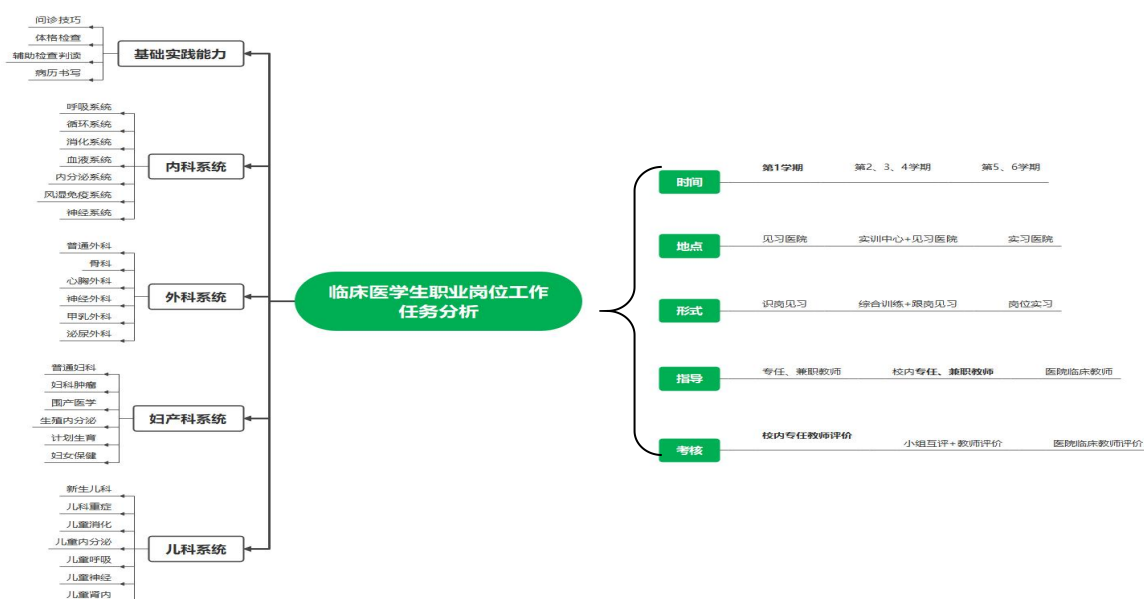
临床医学生职业岗位工作任务分析

基础实践能力
问诊技巧
体格检查
辅助检查判读
病历书写

内科系统
呼吸系统
循环系统
消化系统
血液系统
内分泌系统
风湿免疫系统
神经系统

外科系统
普通外科
骨科
心胸外科
神经外科
甲乳外科
泌尿外科

妇产科系统
普通妇科
妇科肿瘤
围产医学
生殖内分泌
计划生育
妇女保健

儿科系统
新生儿科
儿科重症
儿童消化
儿童内分泌
儿童呼吸
儿童神经
儿童肾内

时间
第1学期
第2、3、4学期
第5、6学期

地点
见习医院
实训中心+见习医院
实习医院

形式
识岗见习
综合训练+跟岗见习
岗位实习

指导
专任、兼职教师
校内专任、兼职教师
医院临床教师

考核
校内专任教师评价
小组互评+教师评价
医院临床教师评价